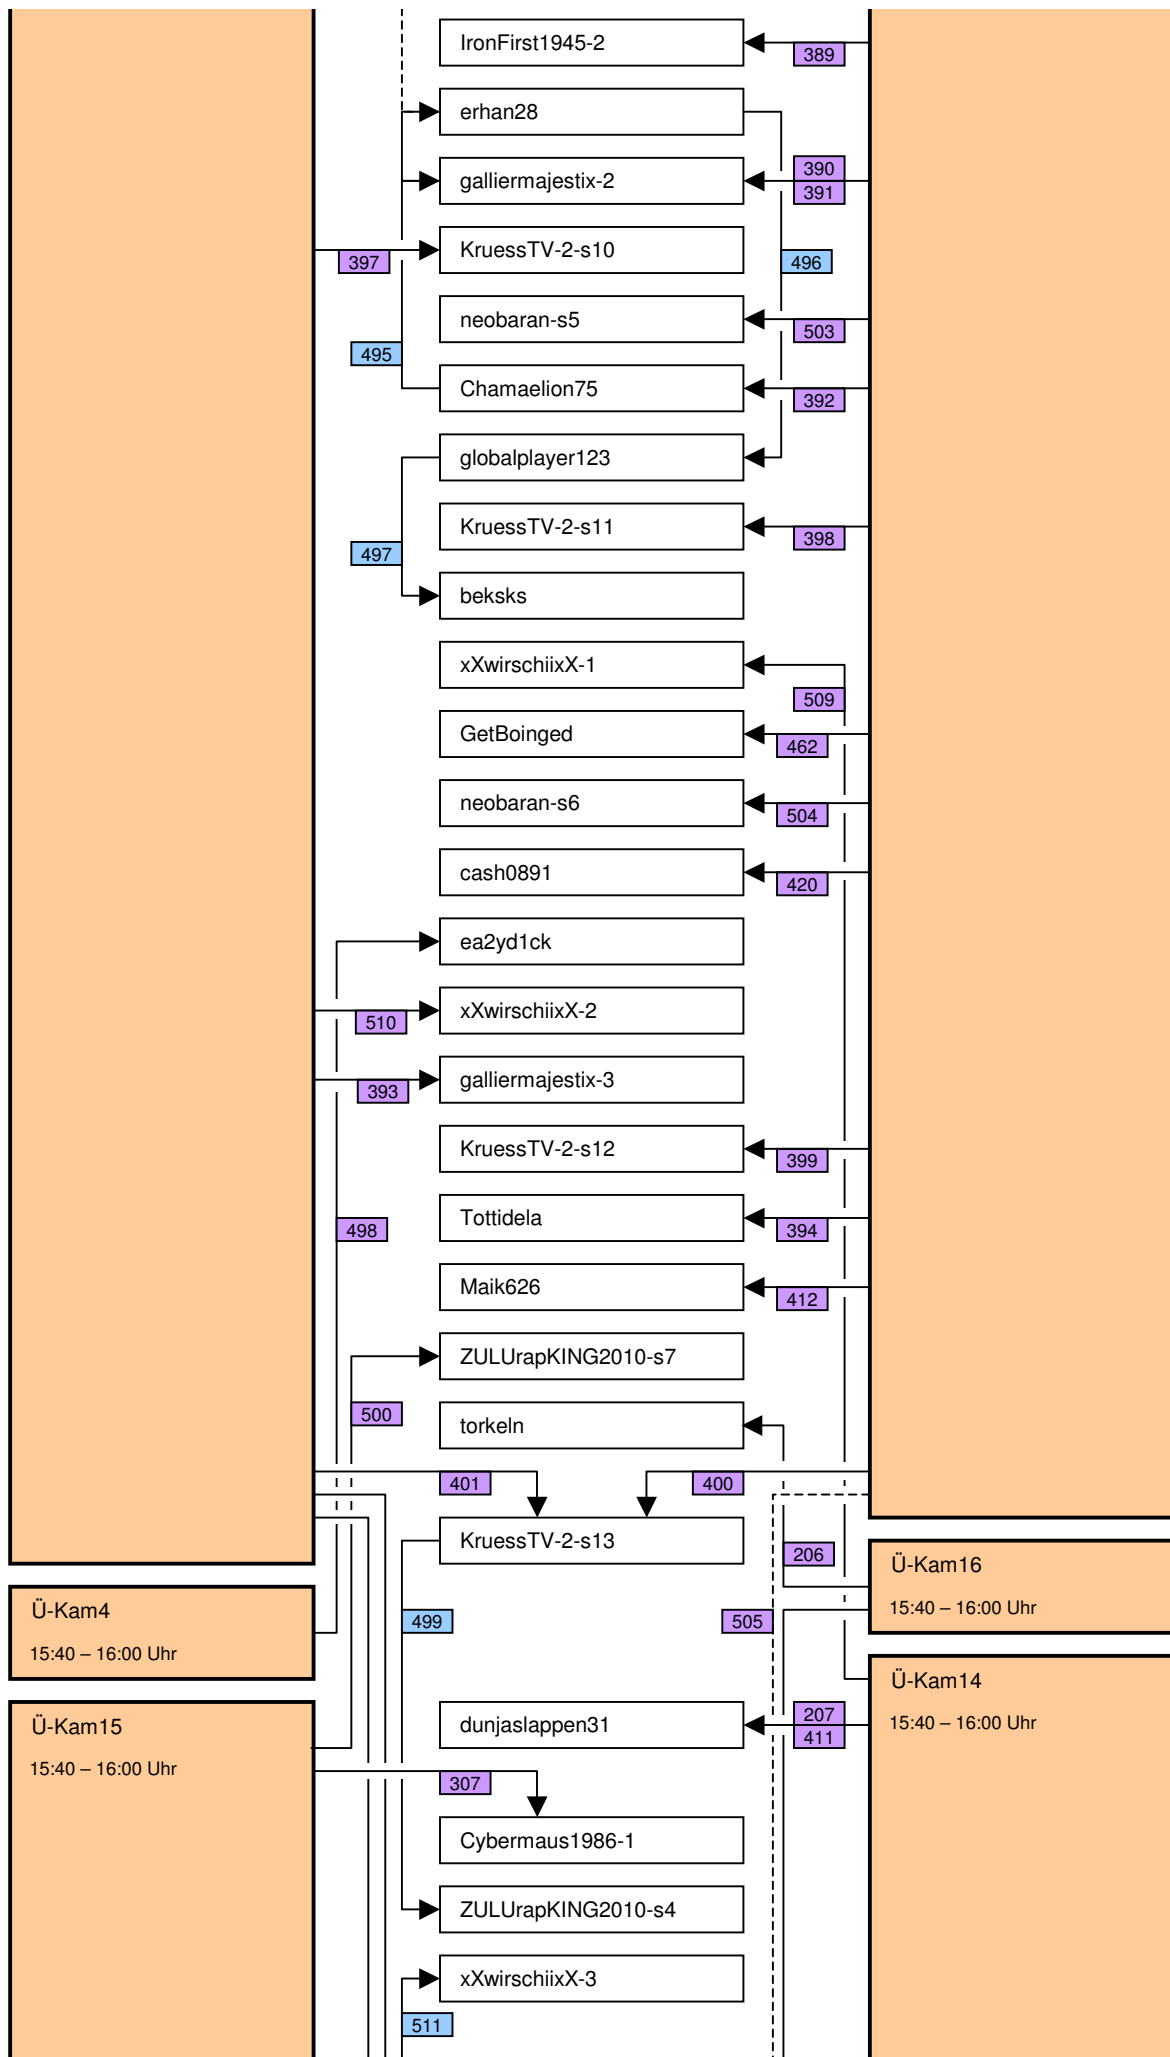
IronFirst1945-2
389
erhan28
galliermajestix-2
390
391
397
KruessTV-2-s10
496
neobaran-s5
503
495
Chamaelion75
392
globalplayer123
KruessTV-2-s11
398
497
beksks
xXwirschiixX-1
509
GetBoinged
462
neobaran-s6
504
cash0891
420
ea2yd1ck
510
xXwirschiixX-2
393
galliermajestix-3
KruessTV-2-s12
399
498
Tottidela
394
Maik626
412
ZULUrapKING2010-s7
500
torkeln
401
400
KruessTV-2-s13
206
Ü-Kam16
15:40 – 16:00 Uhr
Ü-Kam4
15:40 – 16:00 Uhr
499
505
Ü-Kam14
15:40 – 16:00 Uhr
Ü-Kam15
15:40 – 16:00 Uhr
dunjaslappen31
207
411
307
Cybermaus1986-1
ZULUrapKING2010-s4
xXwirschiixX-3
511